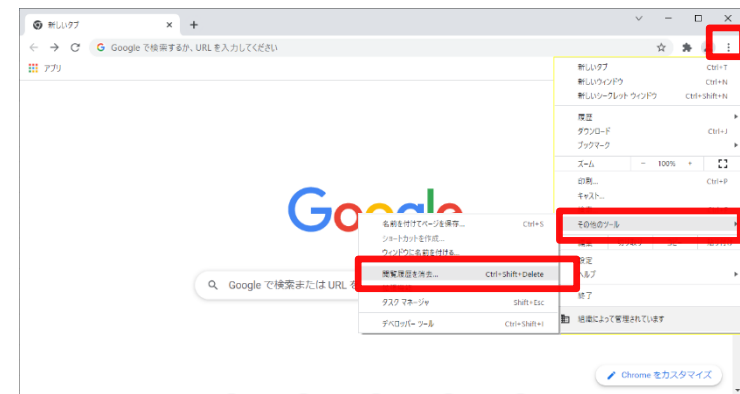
新しいタブ
×
+
Google で検索するか、URL を入力してください
アプリ
新しいタブ Ctrl+T
新しいウィンドウ Ctrl+N
新しいシークレット ウィンドウ Ctrl+Shift+N
履歴
ダウンロード Ctrl+J
ブックマーク
ズーム − 100% +
印刷... Ctrl+P
キャスト...
その他のツール
設定
ヘルプ
終了
組織によって管理されています
名前を付けてページを保存... Ctrl+S
ショートカットを作成...
ウィンドウに名前を付ける...
閲覧履歴を消去... Ctrl+Shift+Delete
タスク マネージャ Shift+Esc
デベロッパー ツール Ctrl+Shift+I
Google
Google で検索または URL を
Chrome をカスタマイズ